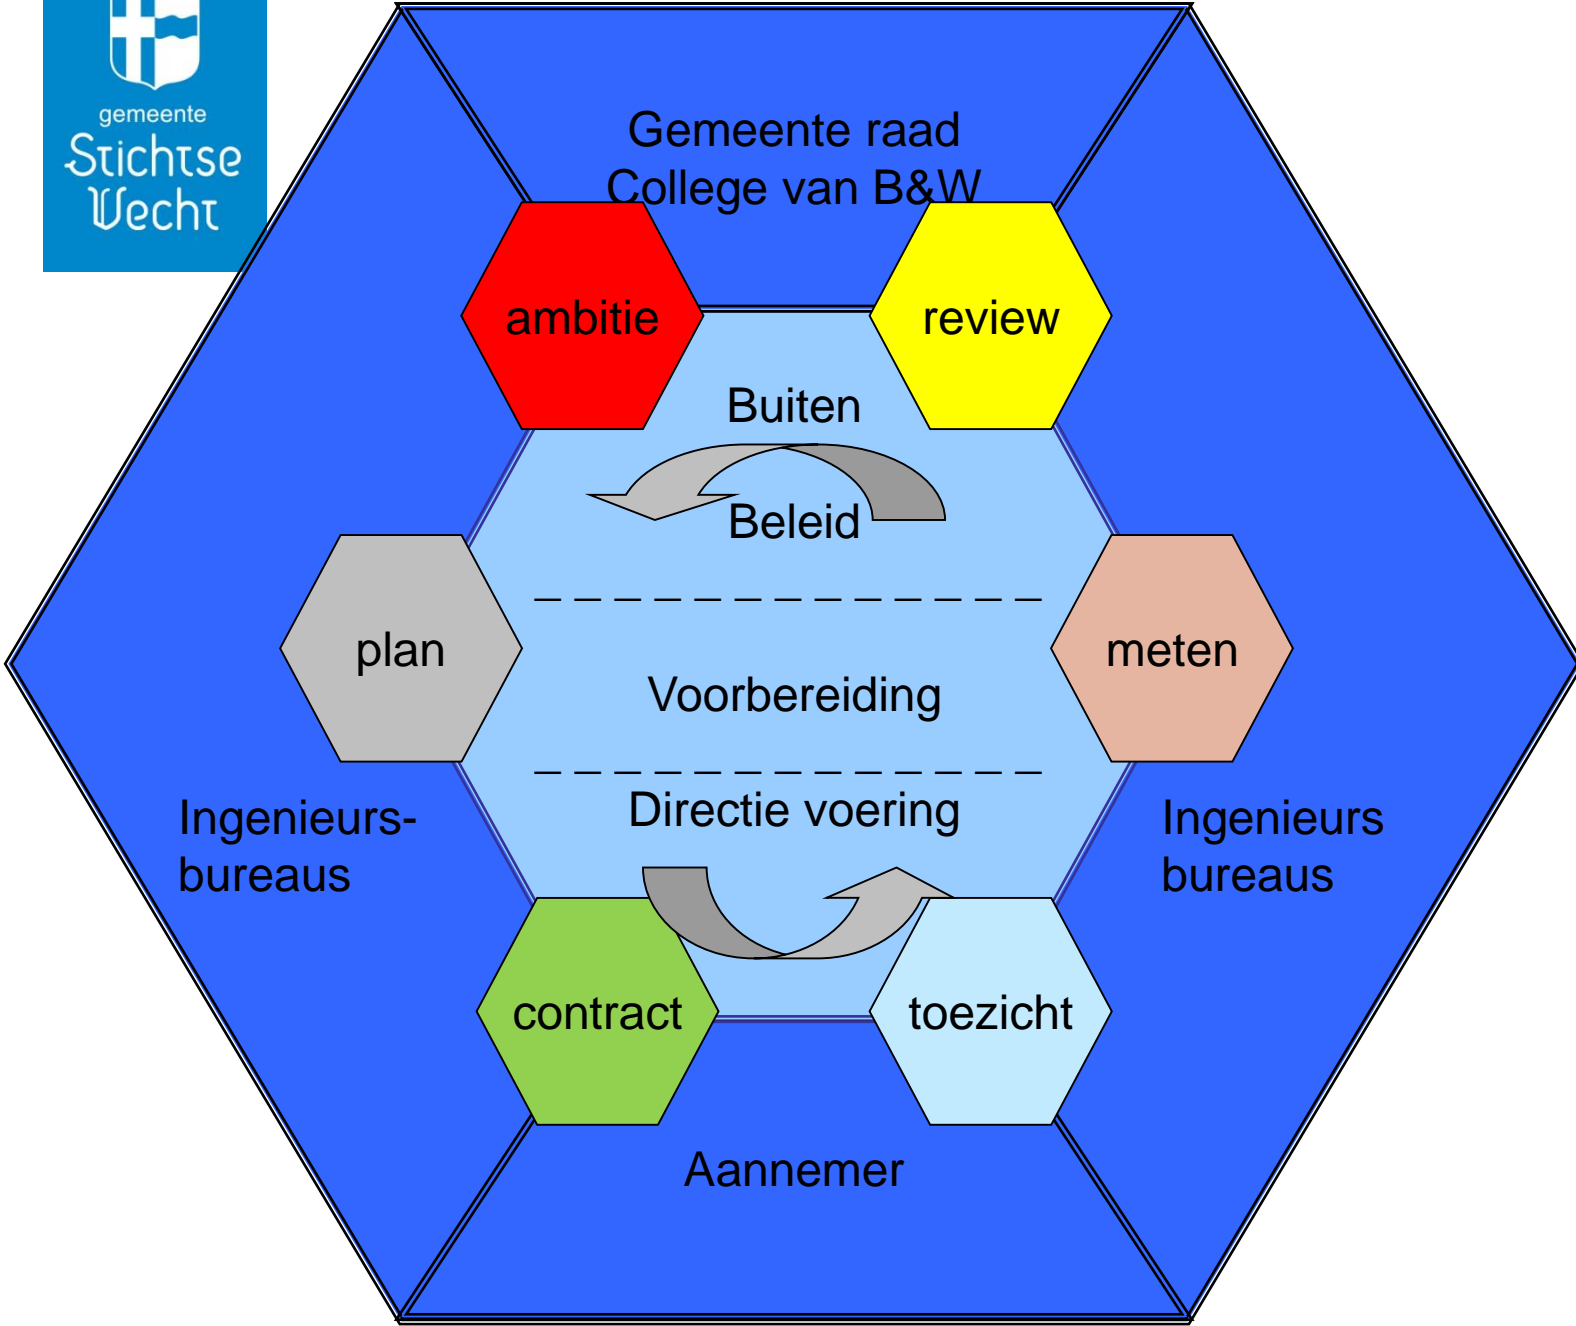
gemeente
Stichtse
Vecht

Gemeente raad
College van B&W

ambitie

review

Buiten

Beleid

plan

meten

Voorbereiding

Directie voering

Ingenieurs-
bureaus

Ingenieurs
bureaus

contract

toezicht

Aannemer